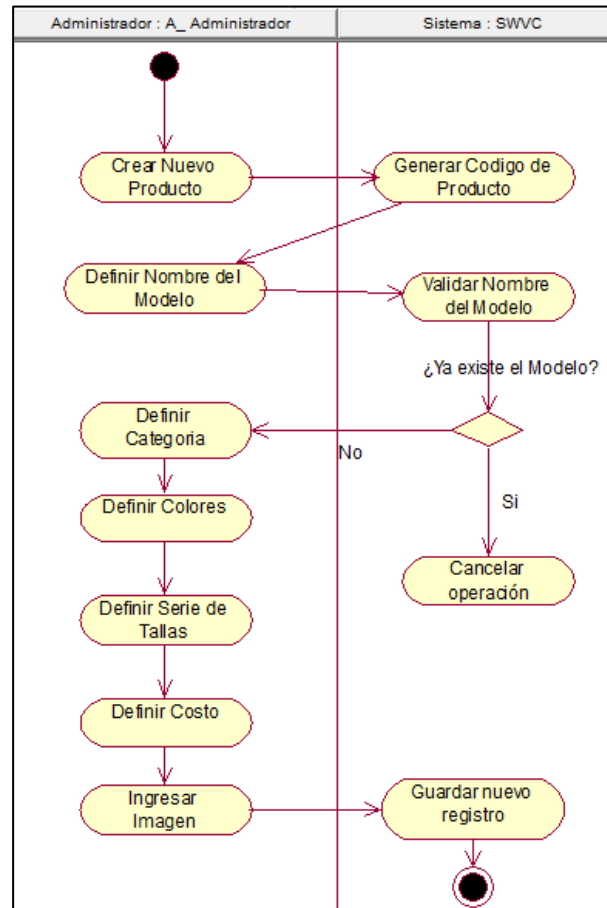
Administrador : A_ Administrador

Sistema : SWVC

Crear Nuevo Producto

Generar Codigo de Producto

Definir Nombre del Modelo

Validar Nombre del Modelo

¿Ya existe el Modelo?

Definir Categoria

No

Definir Colores

Si

Cancelar operación

Definir Serie de Tallas

Definir Costo

Ingresar Imagen

Guardar nuevo registro